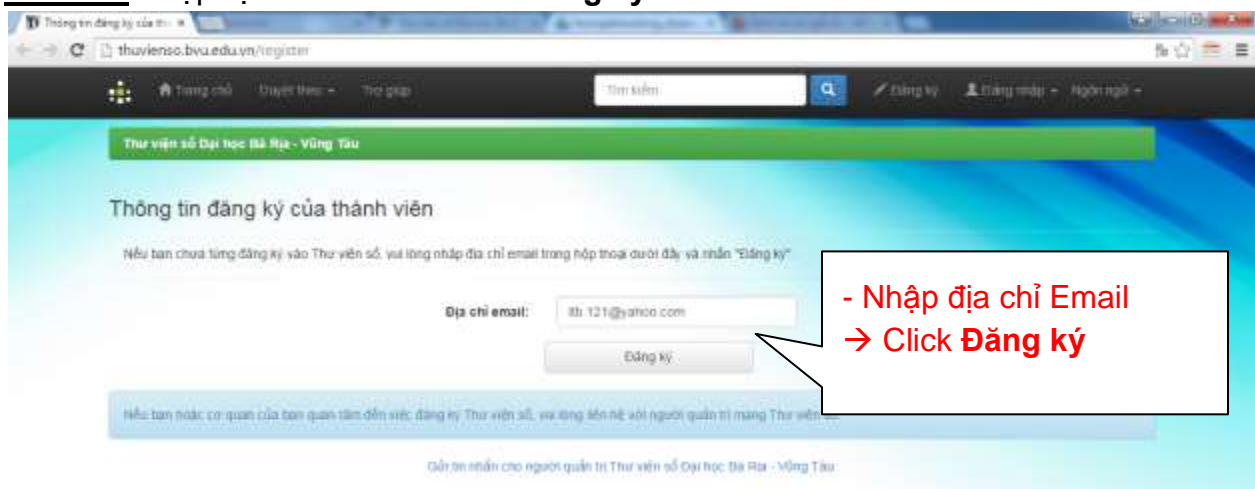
Thông tin đăng ký của th... ×

thuvienso.bvu.edu.vn/register

Trang chủ Duyệt theo Trợ giúp Tìm kiếm Đăng ký Đăng nhập Ngôn ngữ

Thư viện số Đại học Bà Rịa - Vũng Tàu

Thông tin đăng ký của thành viên

Nếu bạn chưa từng đăng ký vào Thư viện số, vui lòng nhập địa chỉ email trong hộp thoại dưới đây và nhấn "Đăng ký"

Địa chỉ email: ttb.121@yahoo.com

Đăng ký

Nếu bạn hoặc cơ quan của bạn quan tâm đến việc đăng ký Thư viện số, vui lòng liên hệ với người quản trị mạng Thư viện số.

Gửi tin nhắn cho người quản trị Thư viện số Đại học Bà Rịa - Vũng Tàu

- Nhập địa chỉ Email
→ Click **Đăng ký**